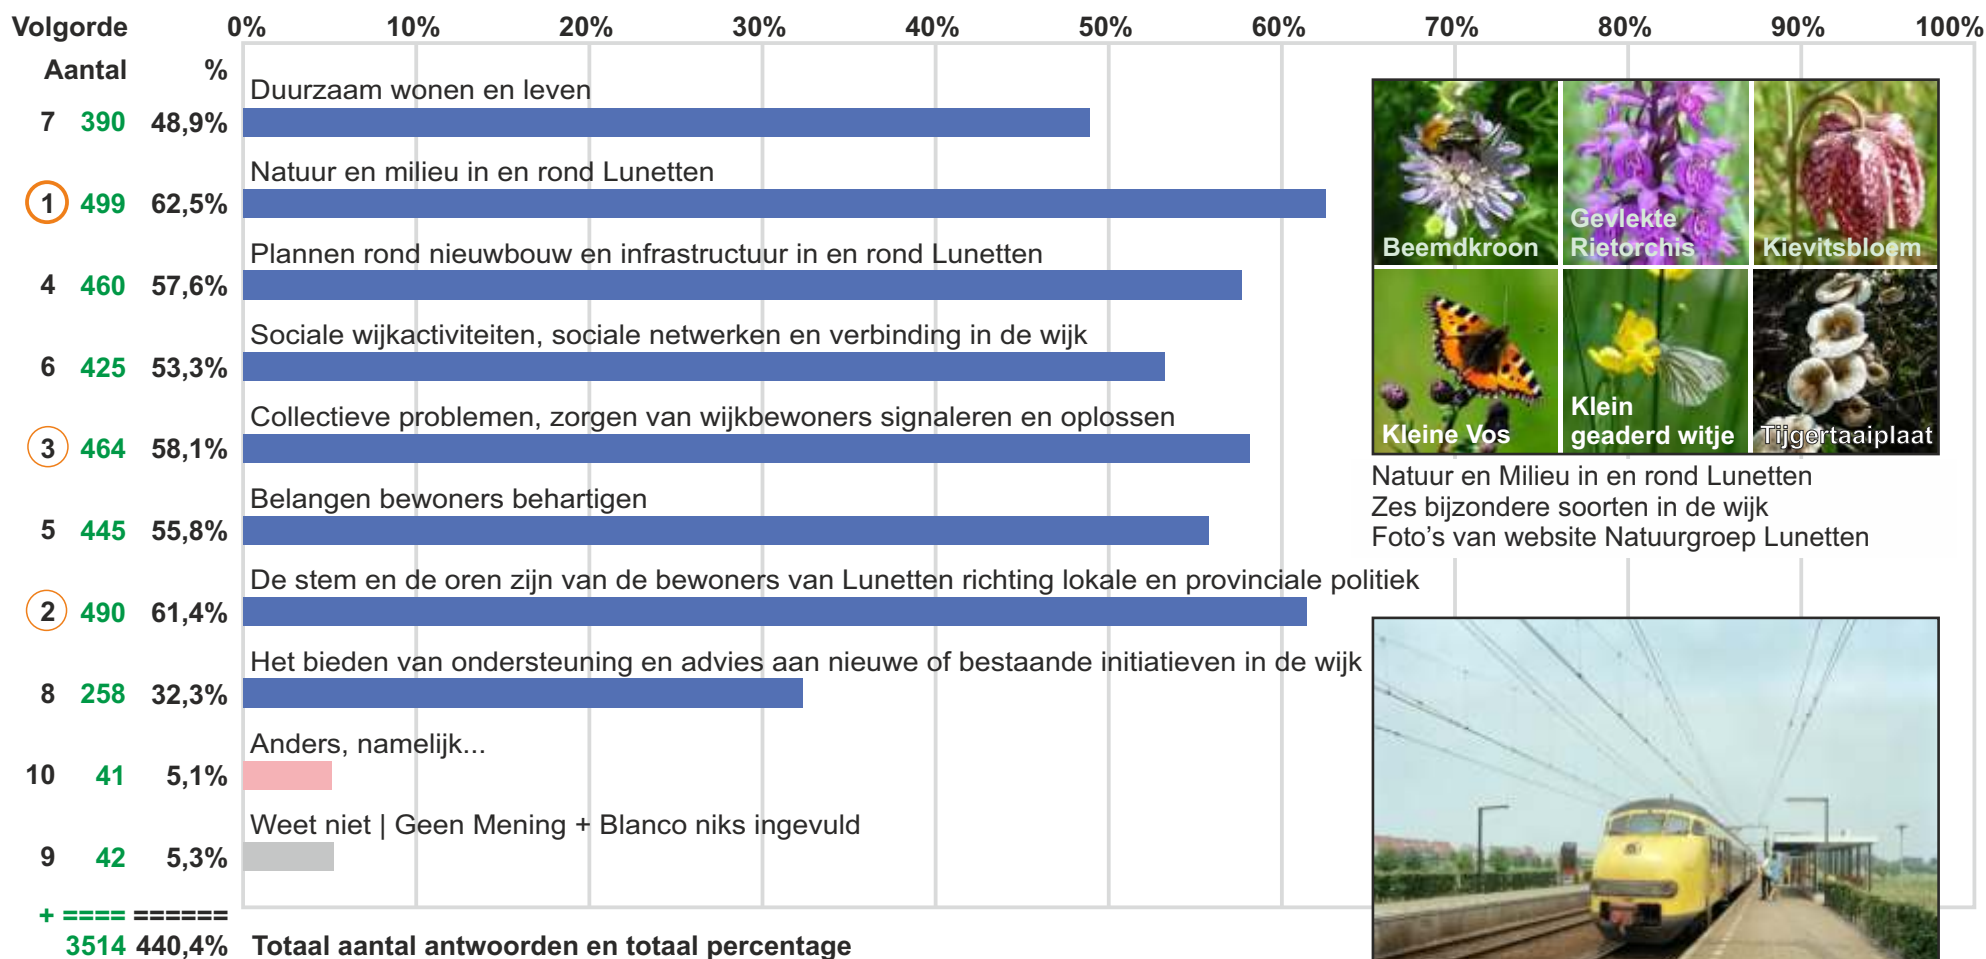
Volgorde 0% 10% 20% 30% 40% 50% 60% 70% 80% 90% 100%

| Volgorde | Aantal | % | |
|---|---|---|---|
| 7 | 390 | 48,9% | Duurzaam wonen en leven |
| 1 | 499 | 62,5% | Natuur en milieu in en rond Lunetten |
| 4 | 460 | 57,6% | Plannen rond nieuwbouw en infrastructuur in en rond Lunetten |
| 6 | 425 | 53,3% | Sociale wijkactiviteiten, sociale netwerken en verbinding in de wijk |
| 3 | 464 | 58,1% | Collectieve problemen, zorgen van wijkbewoners signaleren en oplossen |
| 5 | 445 | 55,8% | Belangen bewoners behartigen |
| 2 | 490 | 61,4% | De stem en de oren zijn van de bewoners van Lunetten richting lokale en provinciale politiek |
| 8 | 258 | 32,3% | Het bieden van ondersteuning en advies aan nieuwe of bestaande initiatieven in de wijk |
| 10 | 41 | 5,1% | Anders, namelijk... |
| 9 | 42 | 5,3% | Weet niet \| Geen Mening + Blanco niks ingevuld |

+ ==== ======
3514 440,4% Totaal aantal antwoorden en totaal percentage

Beemdkroon
Gevlekte Rietorchis
Kievitsbloem
Kleine Vos
Klein geaderd witje
Tijgertaaiplaat

Natuur en Milieu in en rond Lunetten
Zes bijzondere soorten in de wijk
Foto's van website Natuurgroep Lunetten